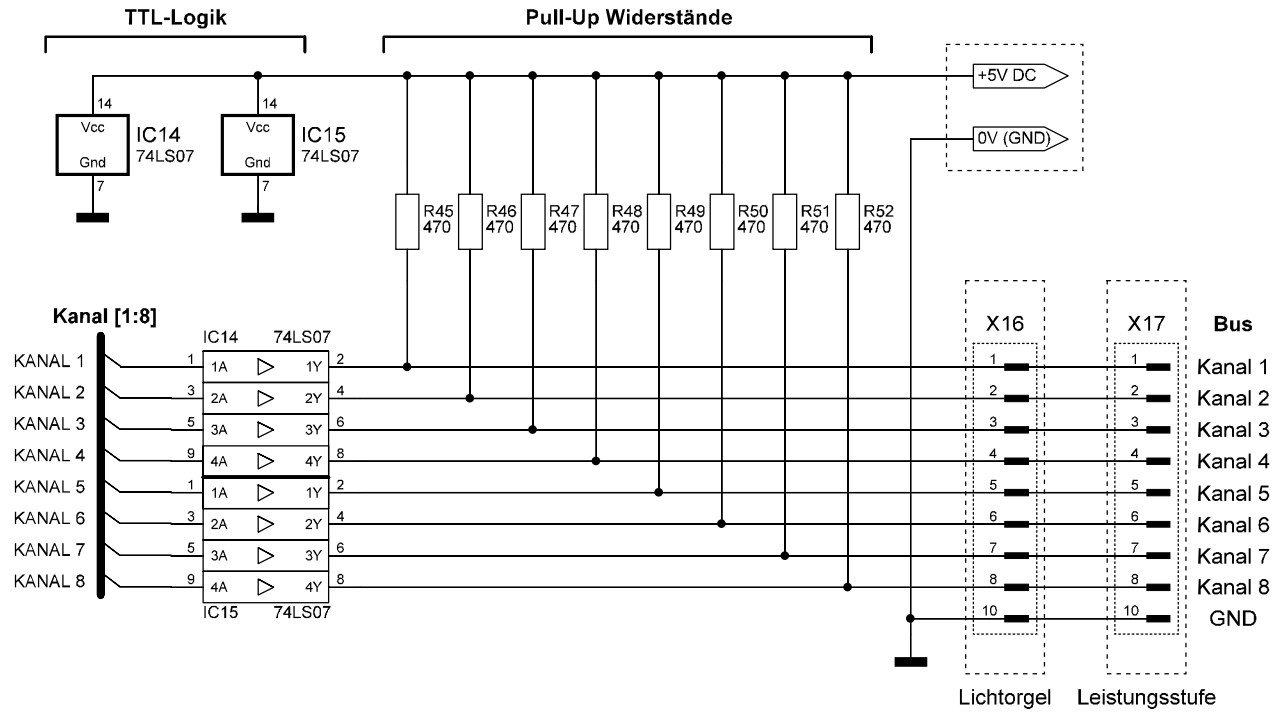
TTL-Logik

Pull-Up Widerstände

14
Vcc
Gnd
7
IC14
74LS07

14
Vcc
Gnd
7
IC15
74LS07

+5V DC

0V (GND)

R45 470
R46 470
R47 470
R48 470
R49 470
R50 470
R51 470
R52 470

Kanal [1:8]

KANAL 1
KANAL 2
KANAL 3
KANAL 4
KANAL 5
KANAL 6
KANAL 7
KANAL 8

IC14 74LS07
1 1A 1Y 2
3 2A 2Y 4
5 3A 3Y 6
9 4A 4Y 8
1 1A 1Y 2
3 2A 2Y 4
5 3A 3Y 6
9 4A 4Y 8
IC15 74LS07

X16
1
2
3
4
5
6
7
8
10

X17
1
2
3
4
5
6
7
8
10

Bus
Kanal 1
Kanal 2
Kanal 3
Kanal 4
Kanal 5
Kanal 6
Kanal 7
Kanal 8
GND

Lichtorgel
Leistungsstufe